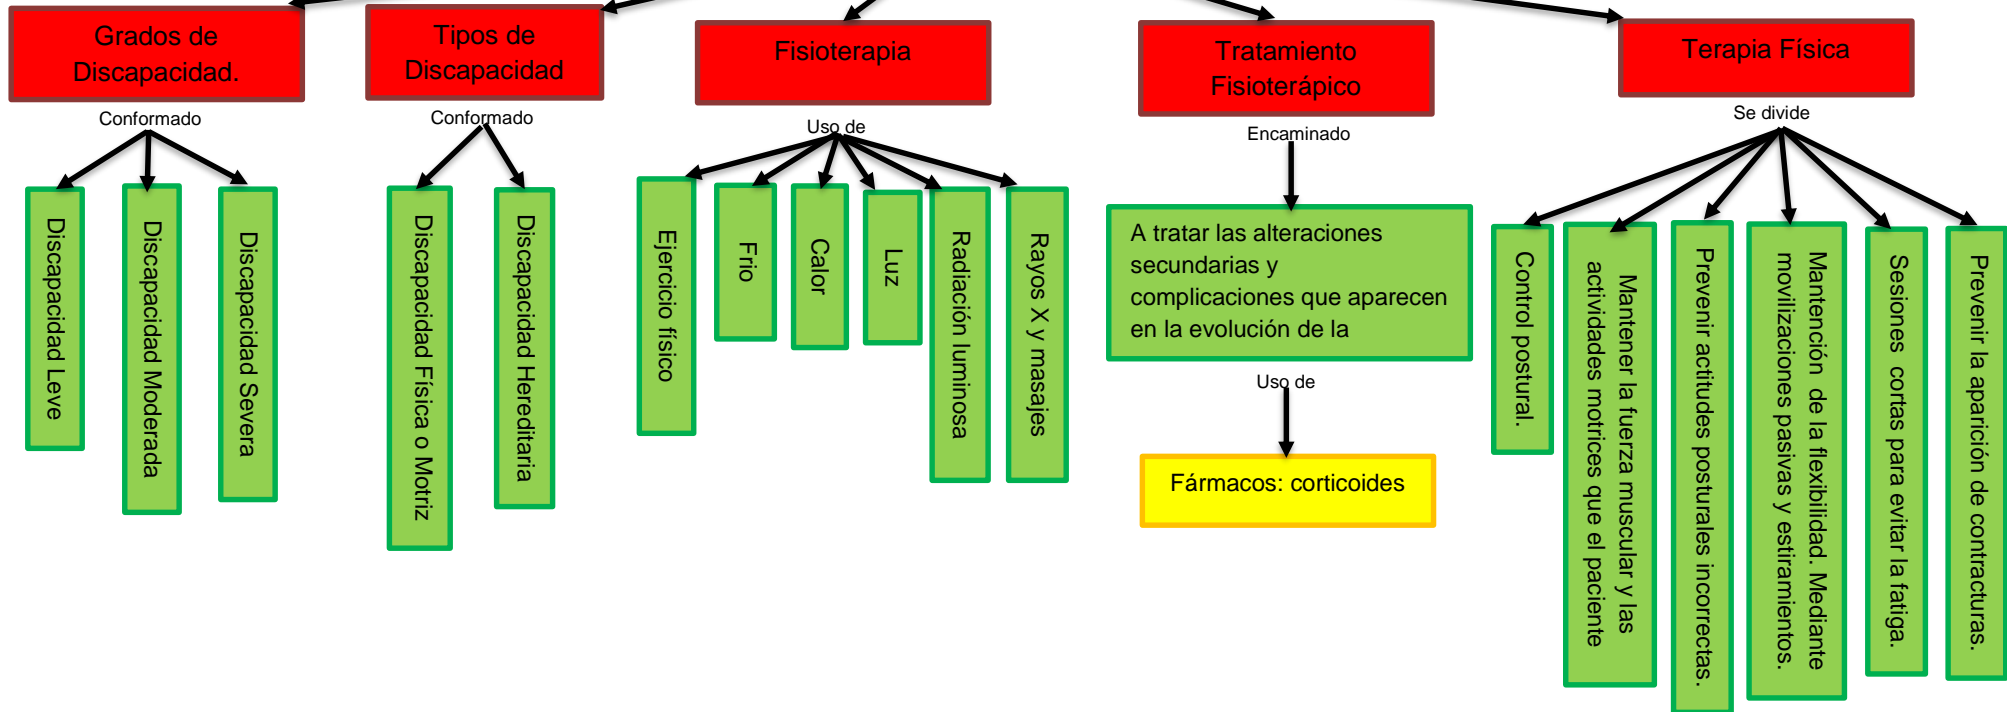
Grados de Discapacidad.

Conformado

Discapacidad Leve

Discapacidad Moderada

Discapacidad Severa

Tipos de Discapacidad

Conformado

Discapacidad Física o Motriz

Discapacidad Hereditaria

Fisioterapia

Uso de

Ejercicio físico

Frio

Calor

Luz

Radiación luminosa

Rayos X y masajes

Tratamiento Fisioterápico

Encaminado

A tratar las alteraciones secundarias y complicaciones que aparecen en la evolución de la

Uso de

Fármacos: corticoides

Terapia Física

Se divide

Control postural.

Mantener la fuerza muscular y las actividades motrices que el paciente

Prevenir actitudes posturales incorrectas.

Mantención de la flexibilidad. Mediante movilizaciones pasivas y estiramientos.

Sesiones cortas para evitar la fatiga.

Prevenir la aparición de contracturas.